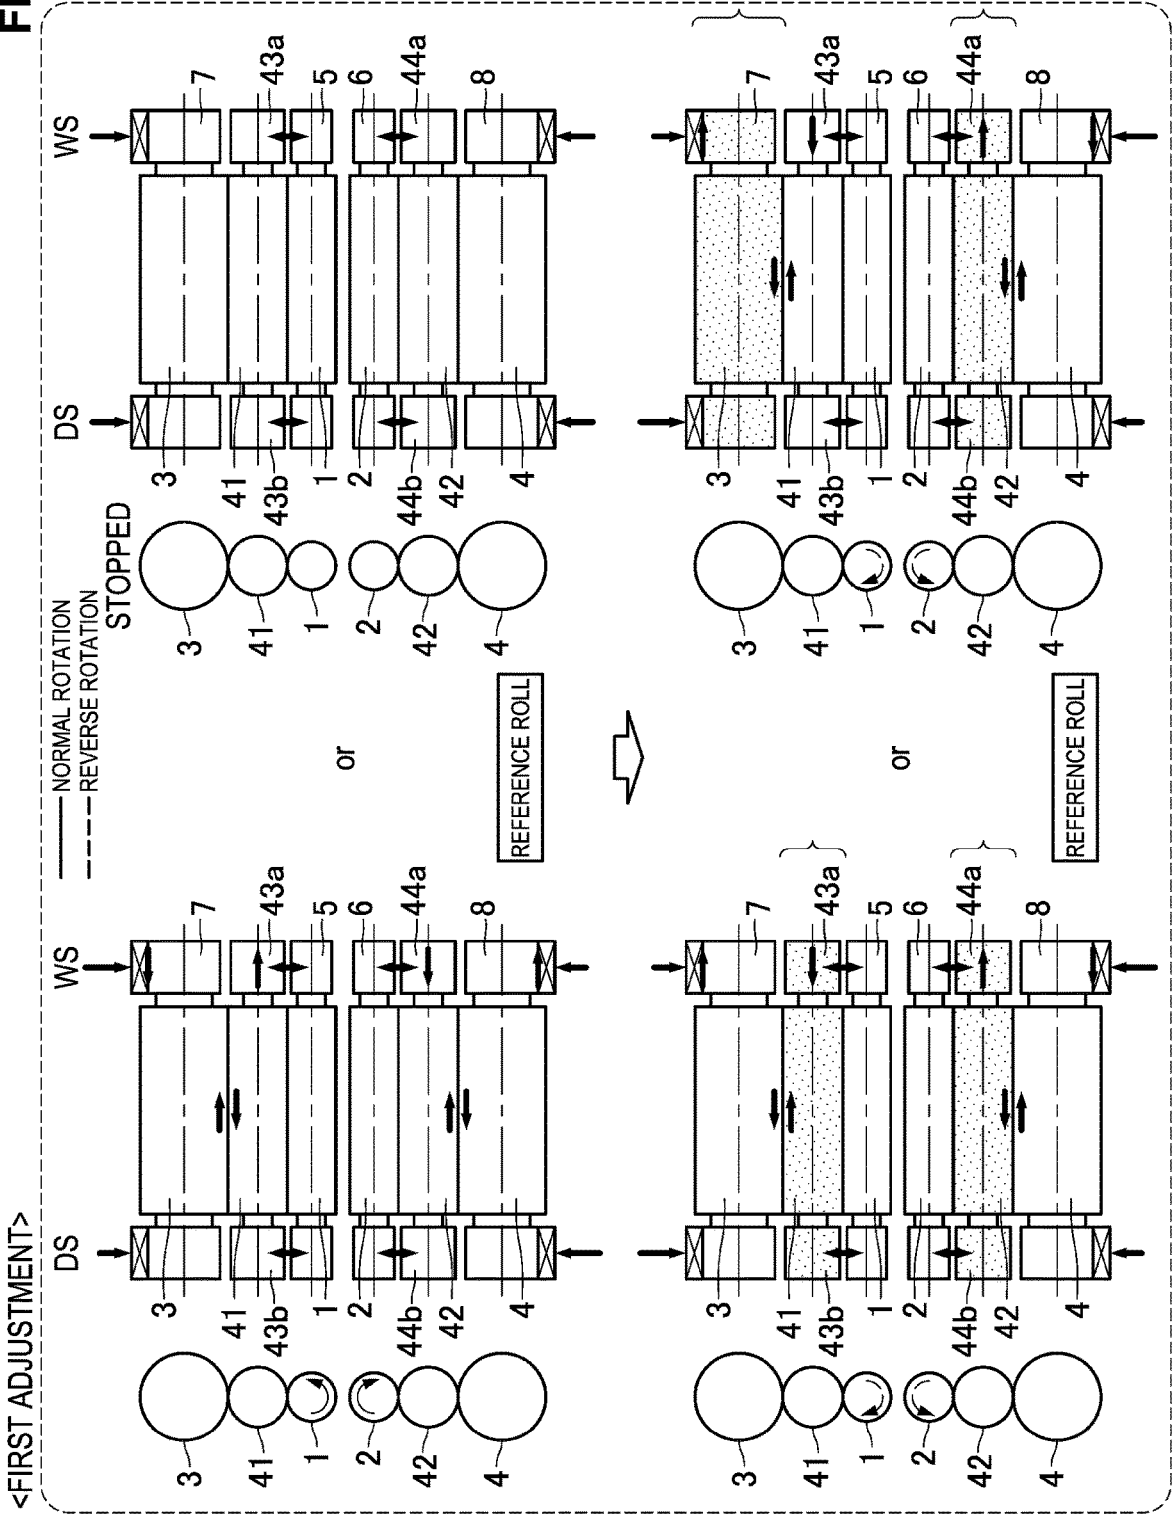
FI

<FIRST ADJUSTMENT>

NORMAL ROTATION
REVERSE ROTATION

STOPPED

DS WS

3 41 43b 1 2 44b 42 4

7 43a 5 6 44a 8

3 41 1 2 42 4

or

REFERENCE ROLL

DS WS

3 41 43b 1 2 44b 42 4

7 43a 5 6 44a 8

3 41 1 2 42 4

DS WS

3 41 43b 1 2 44b 42 4

7 43a 5 6 44a 8

3 41 1 2 42 4

or

REFERENCE ROLL

DS WS

3 41 43b 1 2 44b 42 4

7 43a 5 6 44a 8

3 41 1 2 42 4